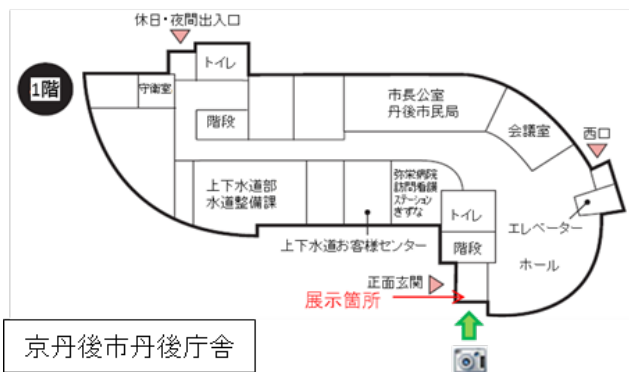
休日・夜間出入口

1階

守衛室

トイレ

階段

市長公室
丹後市民局

会議室

西口

上下水道部
水道整備課

弥栄病院
訪問看護
ステーション
きずな

トイレ

エレベーター

階段

上下水道お客様センター

ホール

正面玄関

展示箇所

京丹後市丹後庁舎